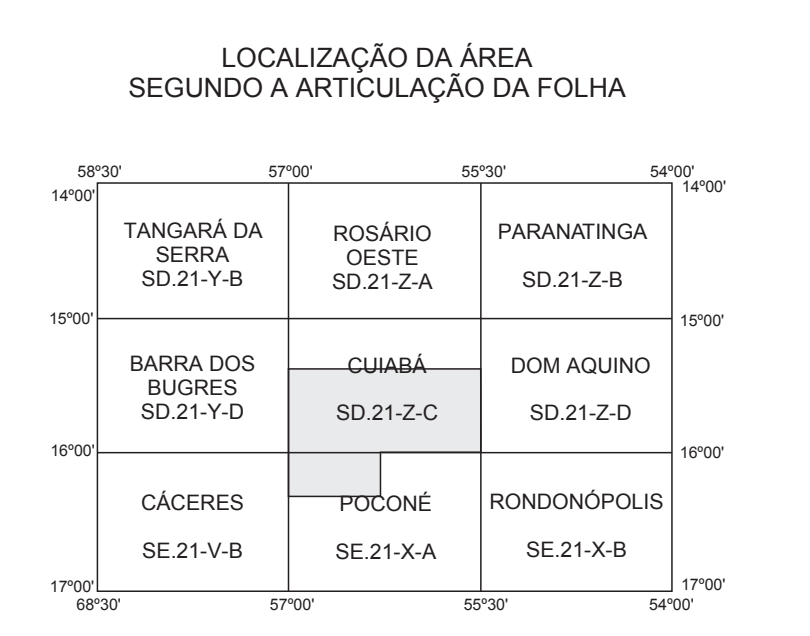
LOCALIZAÇÃO DA ÁREA
SEGUNDO A ARTICULAÇÃO DA FOLHA

58º30'
57º00'
55º30'
54º00'
14º00'
14º00'

TANGARÁ DA SERRA
SD.21-Y-B

ROSÁRIO OESTE
SD.21-Z-A

PARANATINGA
SD.21-Z-B

15º00'
15º00'

BARRA DOS BUGRES
SD.21-Y-D

CUIABÁ
SD.21-Z-C

DOM AQUINO
SD.21-Z-D

16º00'
16º00'

CÁCERES
SE.21-V-B

POCONÉ
SE.21-X-A

RONDONÓPOLIS
SE.21-X-B

17º00'
17º00'
68º30'
57º00'
55º30'
54º00'